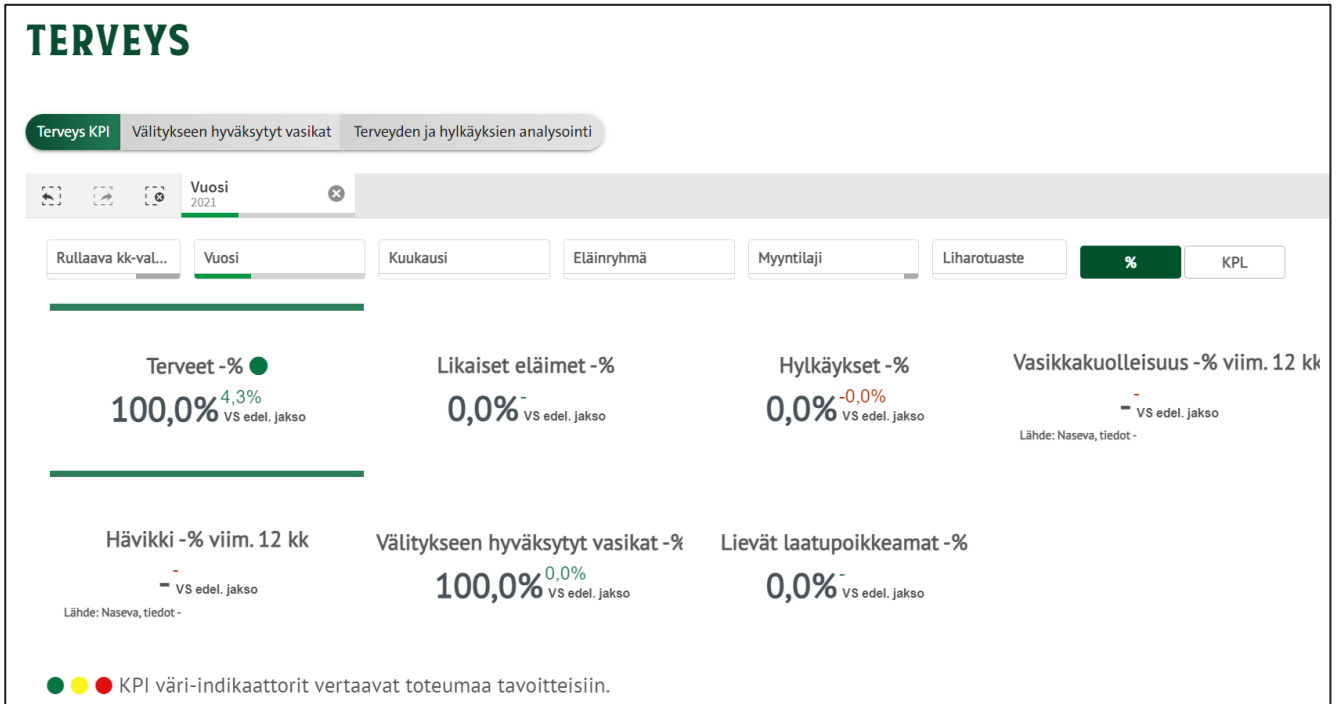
TERVEYS

Terveys KPI | Välitykseen hyväksytyt vasikat | Terveyden ja hylkäyksien analysointi

Vuosi
2021

Rullaava kk-val... | Vuosi | Kuukausi | Eläinryhmä | Myyntilaji | Liharotuaste | % | KPL

Terveet -%
100,0% 4,3% VS edel. jakso

Likaiset eläimet -%
0,0% - VS edel. jakso

Hylkäykset -%
0,0% -0,0% VS edel. jakso

Vasikkakuolleisuus -% viim. 12 kk
- - VS edel. jakso
Lähde: Naseva, tiedot -

Hävikki -% viim. 12 kk
- - VS edel. jakso
Lähde: Naseva, tiedot -

Välitykseen hyväksytyt vasikat -%
100,0% 0,0% VS edel. jakso

Lievät laatupoikkeamat -%
0,0% - VS edel. jakso

KPI väri-indikaattorit vertaavat toteumaa tavoitteisiin.